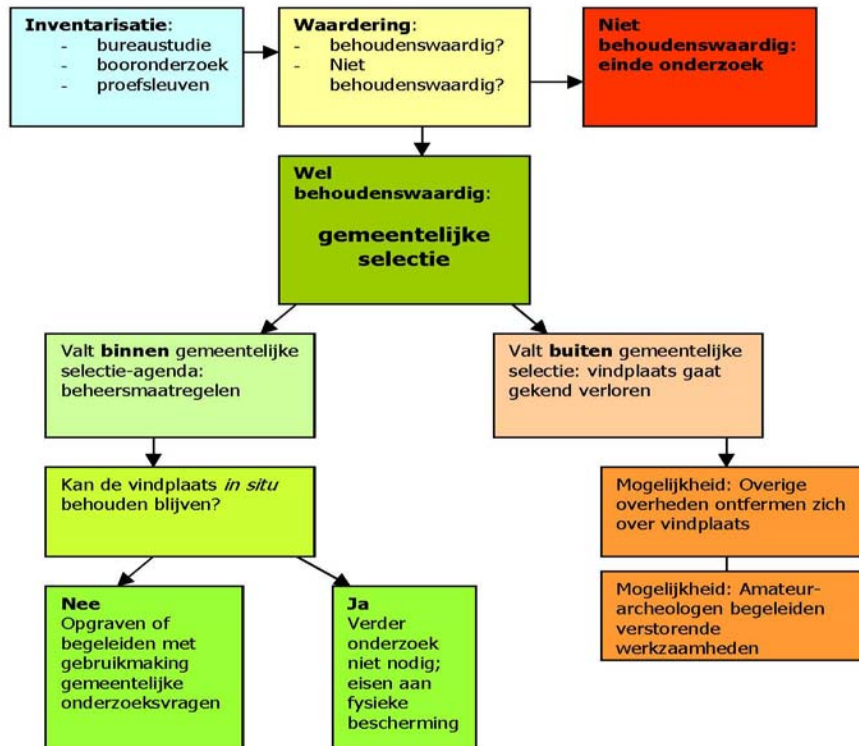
Inventarisatie:
- bureaustudie
- booronderzoek
- proefsleuven

Waardering:
- behoudenswaardig?
- Niet behoudenswaardig?

Niet behoudenswaardig: einde onderzoek

Wel behoudenswaardig:

gemeentelijke selectie

Valt binnen gemeentelijke selectie-agenda: beheersmaatregelen

Valt buiten gemeentelijke selectie: vindplaats gaat gekend verloren

Kan de vindplaats *in situ* behouden blijven?

Mogelijkheid: Overige overheden ontfermen zich over vindplaats

Mogelijkheid: Amateur-archeologen begeleiden verstorende werkzaamheden

Nee
Opgraven of begeleiden met gebruikmaking gemeentelijke onderzoeksvragen

Ja
Verder onderzoek niet nodig; eisen aan fysieke bescherming